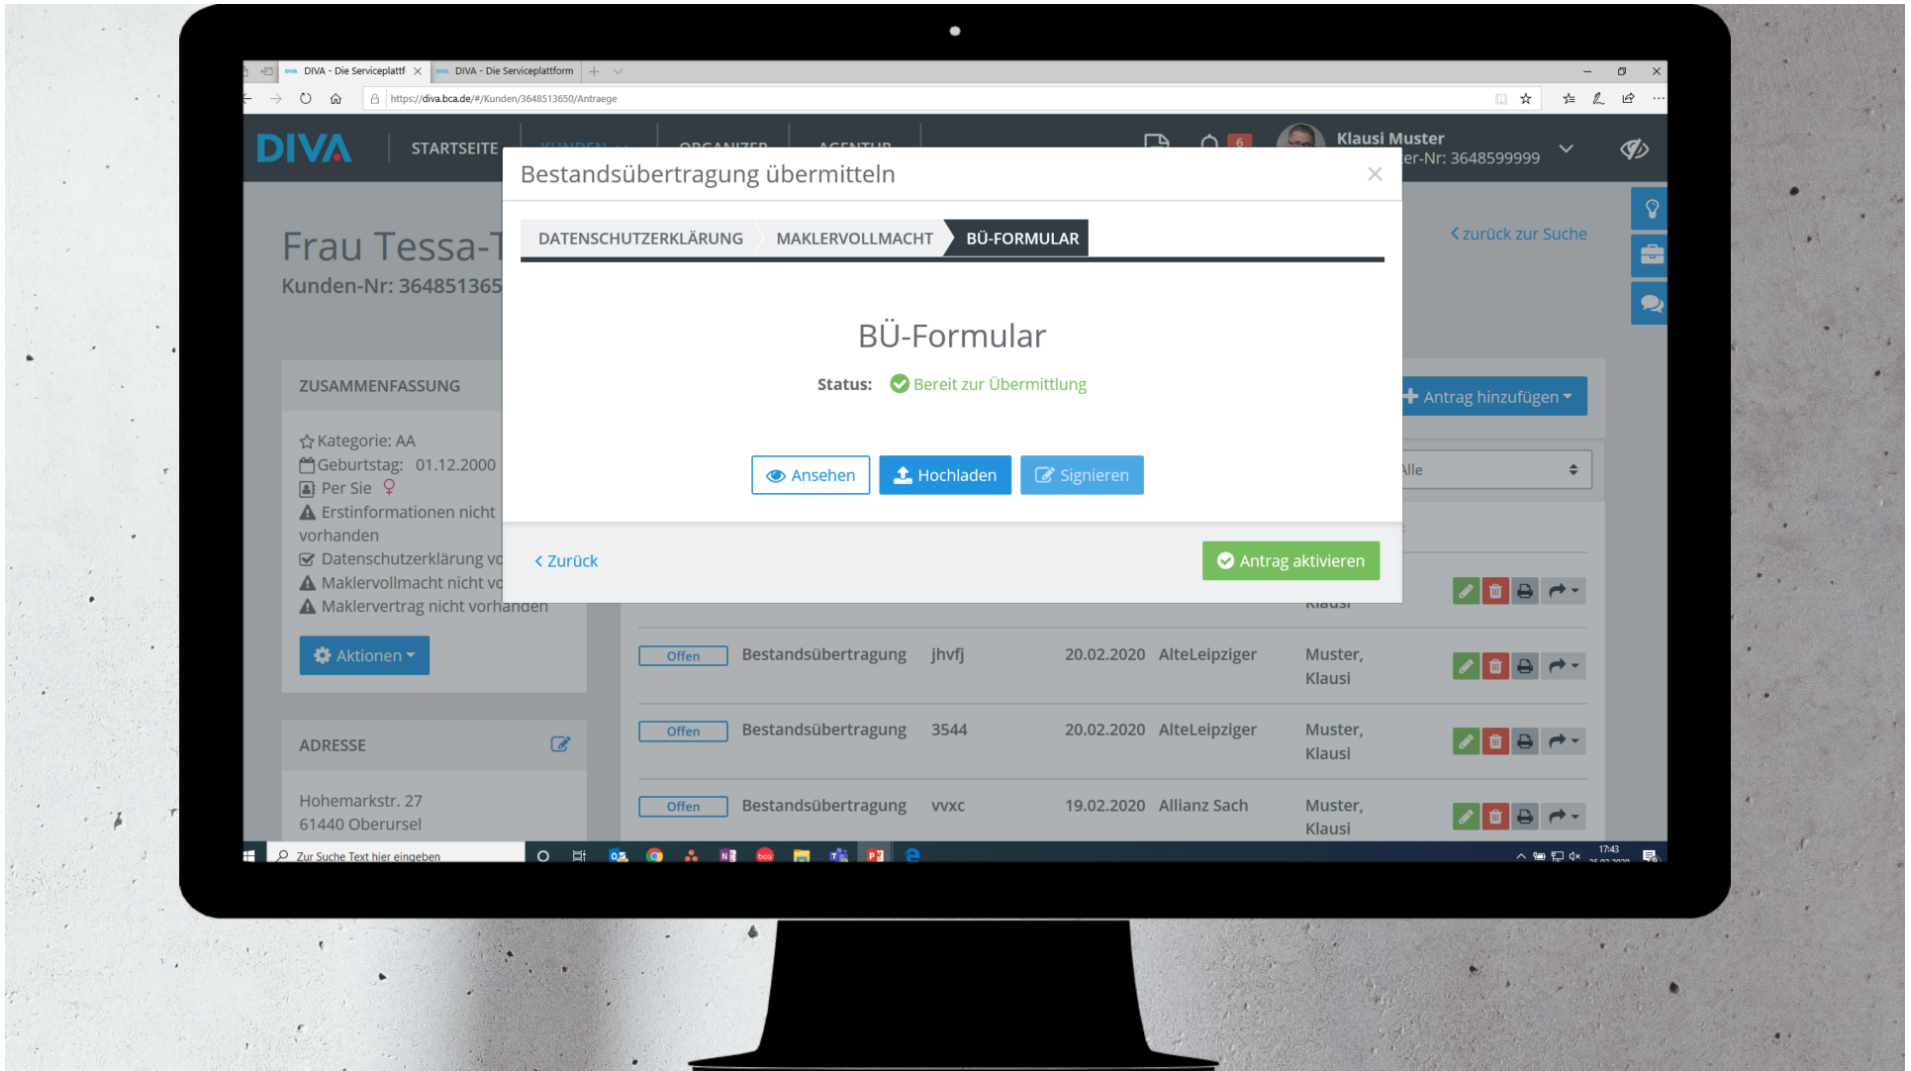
DIVA - Die Serviceplattf ×   DIVA - Die Serviceplattform

https://diva.bca.de/#/Kunden/3648513650/Antraege

DIVA   STARTSEITE   KUNDEN   ORGANIZER   AGENTUR

6

Klausi Muster
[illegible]er-Nr: 3648599999

Frau Tessa-T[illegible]
Kunden-Nr: 364851365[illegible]

‹ zurück zur Suche

ZUSAMMENFASSUNG

Kategorie: AA
Geburtstag: 01.12.2000
Per Sie
Erstinformationen nicht vorhanden
Datenschutzerklärung vo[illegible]
Maklervollmacht nicht vo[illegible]
Maklervertrag nicht vorhanden

Aktionen

ADRESSE

Hohemarkstr. 27
61440 Oberursel

Antrag hinzufügen

Alle

Bestandsübertragung übermitteln

×

DATENSCHUTZERKLÄRUNG   MAKLERVOLLMACHT   BÜ-FORMULAR

BÜ-Formular

Status: Bereit zur Übermittlung

Ansehen   Hochladen   Signieren

‹ Zurück

Antrag aktivieren

Klausi

| Offen | Bestandsübertragung | jhvfj | 20.02.2020 | AlteLeipziger | Muster, Klausi |
|---|---|---|---|---|---|
| Offen | Bestandsübertragung | 3544 | 20.02.2020 | AlteLeipziger | Muster, Klausi |
| Offen | Bestandsübertragung | vvxc | 19.02.2020 | Allianz Sach | Muster, Klausi |

Zur Suche Text hier eingeben

17:43